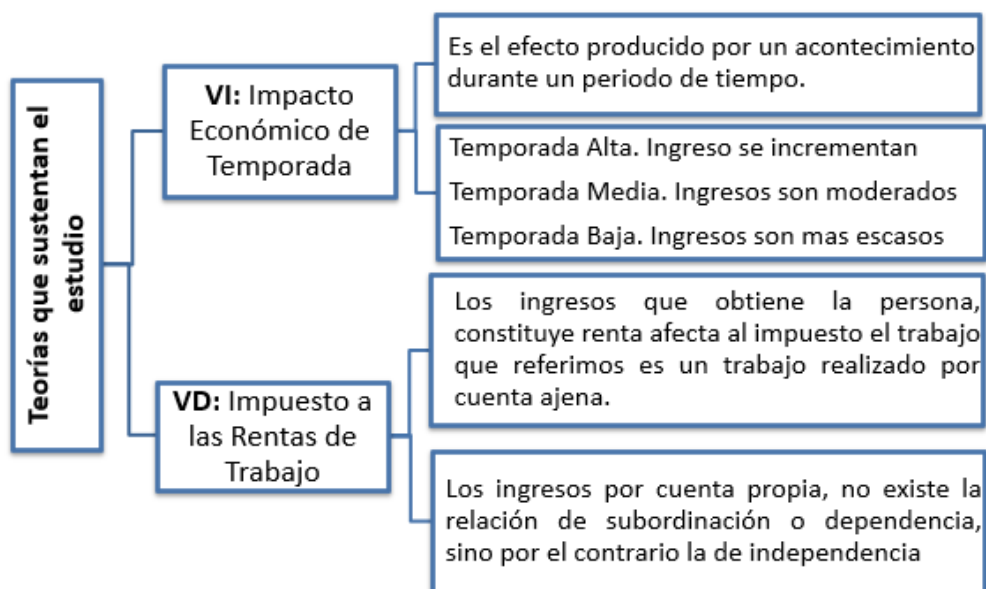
Teorías que sustentan el estudio

**VI:** Impacto Económico de Temporada

Es el efecto producido por un acontecimiento durante un periodo de tiempo.

Temporada Alta. Ingreso se incrementan

Temporada Media. Ingresos son moderados

Temporada Baja. Ingresos son mas escasos

**VD:** Impuesto a las Rentas de Trabajo

Los ingresos que obtiene la persona, constituye renta afecta al impuesto el trabajo que referimos es un trabajo realizado por cuenta ajena.

Los ingresos por cuenta propia, no existe la relación de subordinación o dependencia, sino por el contrario la de independencia